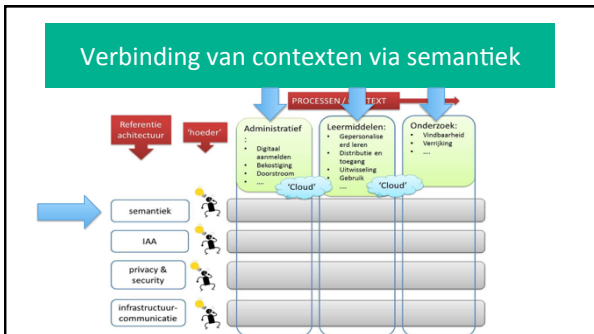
Verbinding van contexten via semantiek

PROCESSEN / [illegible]TEXT

Referentie architectuur

'hoeder'

Administratief
- Digitaal aanmelden
- Bekostiging
- Doorstroom
- ....

Leermiddelen:
- Gepersonaliseerd leren
- Distributie en toegang
- Uitwisseling
- Gebruik
- ....

Onderzoek:
- Vindbaarheid
- Verrijking
- ....

'Cloud'

'Cloud'

semantiek

IAA

privacy & security

infrastructuur-communicatie